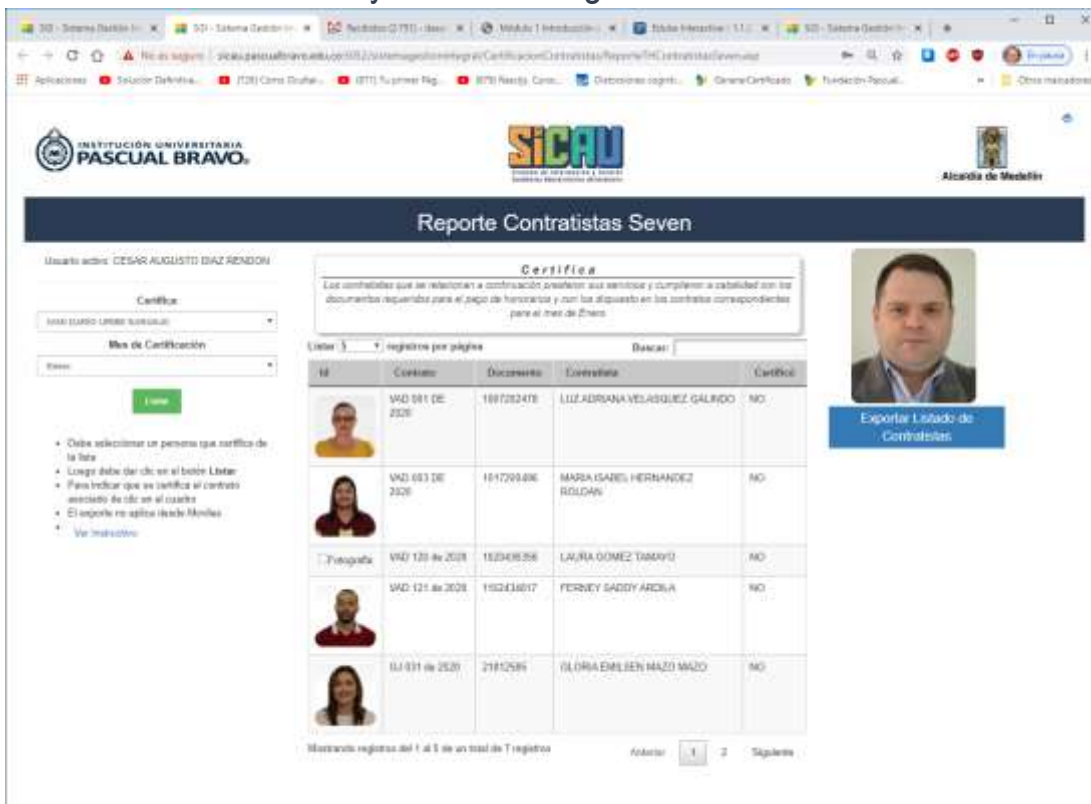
SIO - Sistema Gestión | SIO - Sistema Gestión | Recibidos (2.751) | Módulo 1 Introducción | Edube Interactive | SIO - Sistema Gestión

No es seguro | sicau.pascualbravo.edu.co/SIO2/sistemagestionintegral/Certificacion/Contratistas/ReporteTHContratistasSeven.aspx

Aplicaciones | Solución Definitiva... | Cómo Diseñar... | Tu primer Pág... | Diseñores cognit... | GenerarCertificado | Fundación Pascual... | Otros marcadores

INSTITUCIÓN UNIVERSITARIA PASCUAL BRAVO

SiCAU

Alcaldía de Medellín

Reporte Contratistas Seven

Usuario activo: CESAR AUGUSTO DIAZ RENDON

Certifica

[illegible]

Mes de Certificación

Enero

Listar

• Debe seleccionar un persona que certifica de la lista
• Luego debe dar clic en el botón Listar
• Para indicar que se certifica el contrato asociado de clic en el cuadro
• El reporte no aplica desde Movilas
• Ver Instructivo

Certifica

Los contratistas que se relacionan a continuación prestaron sus servicios y cumplieron a cabalidad con los documentos requeridos para el pago de honorarios y con lo dispuesto en los contratos correspondientes para el mes de Enero

Listar 5 registros por página

Buscar:

| Id | Contrato | Documento | Contratista | Certifico |
|---|---|---|---|---|
| | VAD 081 DE 2020 | 1007282478 | LUZ ADRIANA VELASQUEZ GALINDO | NO |
| | VAD 083 DE 2020 | 1017200496 | MARIA ISABEL HERNANDEZ ROLDAN | NO |
| Fotografía | VAD 120 de 2020 | 1020436356 | LAURA GOMEZ TAMAYO | NO |
| | VAD 121 de 2020 | 1152436017 | FERNEY SADDY ARDILA | NO |
| | GJ 031 de 2020 | 21812585 | GLORIA EMILSEN MAZO MAZO | NO |

Mostrando registros del 1 al 5 de un total de 7 registros

Anterior 1 2 Siguiente

Exportar Listado de Contratistas